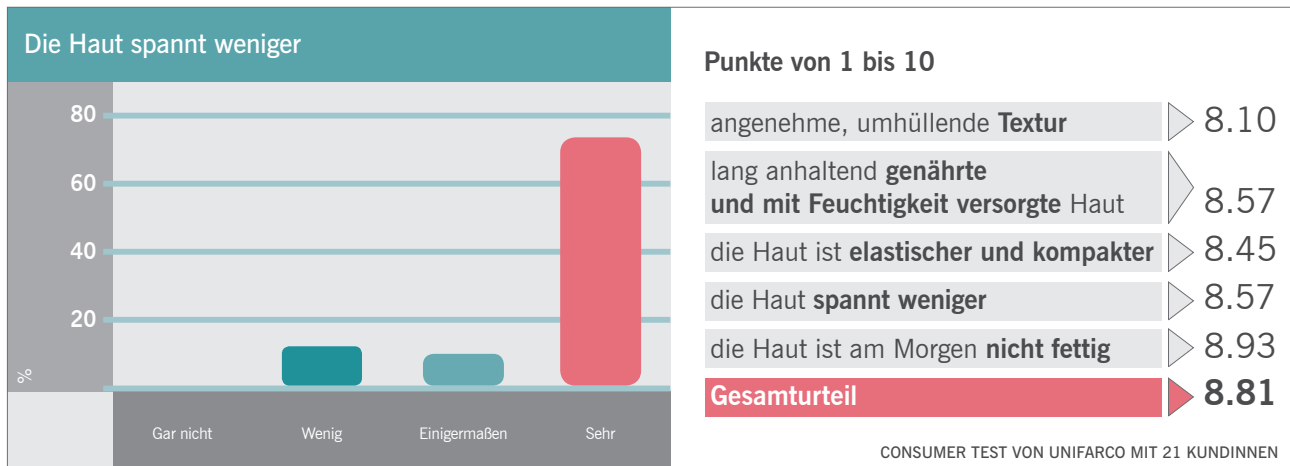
Die Haut spannt weniger

80
60
40
20
%

Gar nicht
Wenig
Einigermaßen
Sehr

Punkte von 1 bis 10

| | |
|---|---|
| angenehme, umhüllende **Textur** | 8.10 |
| lang anhaltend **genährte und mit Feuchtigkeit versorgte** Haut | 8.57 |
| die Haut ist **elastischer und kompakter** | 8.45 |
| die Haut **spannt weniger** | 8.57 |
| die Haut ist am Morgen **nicht fettig** | 8.93 |
| **Gesamturteil** | **8.81** |

CONSUMER TEST VON UNIFARCO MIT 21 KUNDINNEN